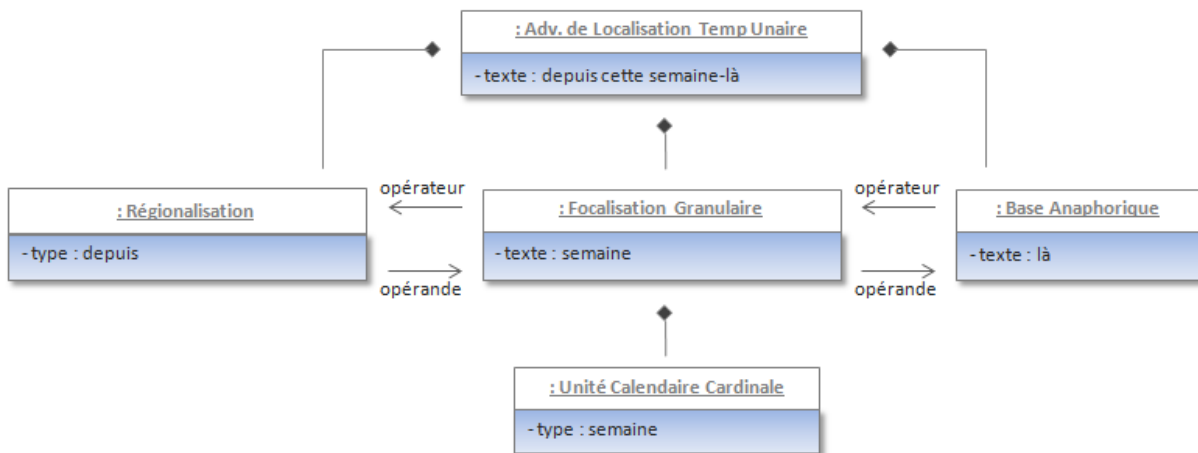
: Adv. de Localisation Temp Unaire

- texte : depuis cette semaine-là

: Régionalisation

- type : depuis

opérateur

opérande

: Focalisation Granulaire

- texte : semaine

opérateur

opérande

: Base Anaphorique

- texte : là

: Unité Calendaire Cardinale

- type : semaine